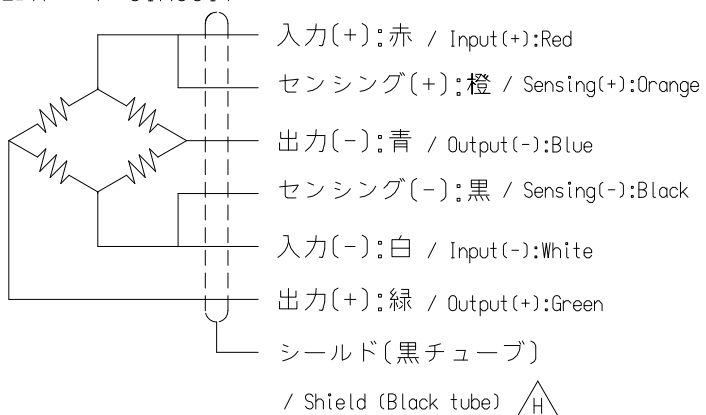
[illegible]

入力(+):赤 / Input(+):Red

センシング(+):橙 / Sensing(+):Orange

出力(-):青 / Output(-):Blue

センシング(-):黒 / Sensing(-):Black

入力(-):白 / Input(-):White

出力(+):緑 / Output(+):Green

シールド(黒チューブ)

/ Shield (Black tube) H